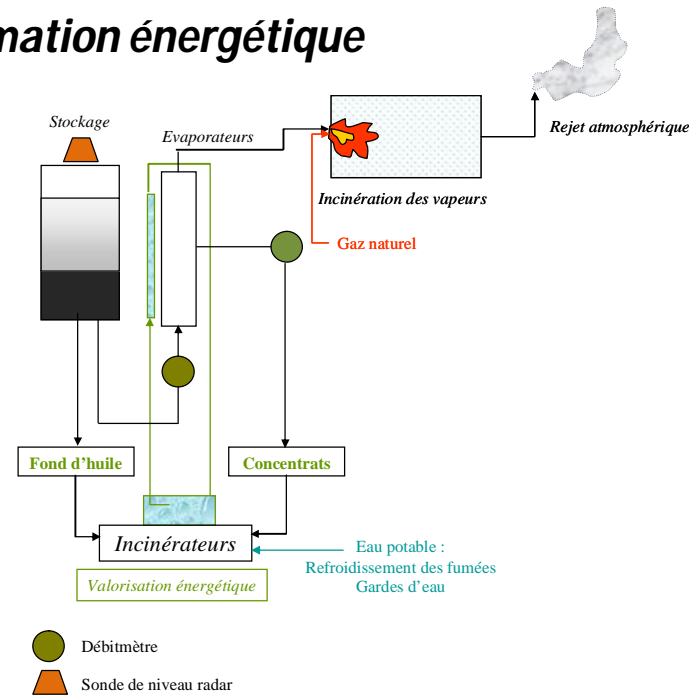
mation énergétique

Stockage

Evaporateurs

Incinération des vapeurs

Rejet atmosphérique

Gaz naturel

Fond d'huile

Concentrats

Incinérateurs

Valorisation énergétique

Eau potable :
Refroidissement des fumées
Gardes d'eau

Débitmètre

Sonde de niveau radar